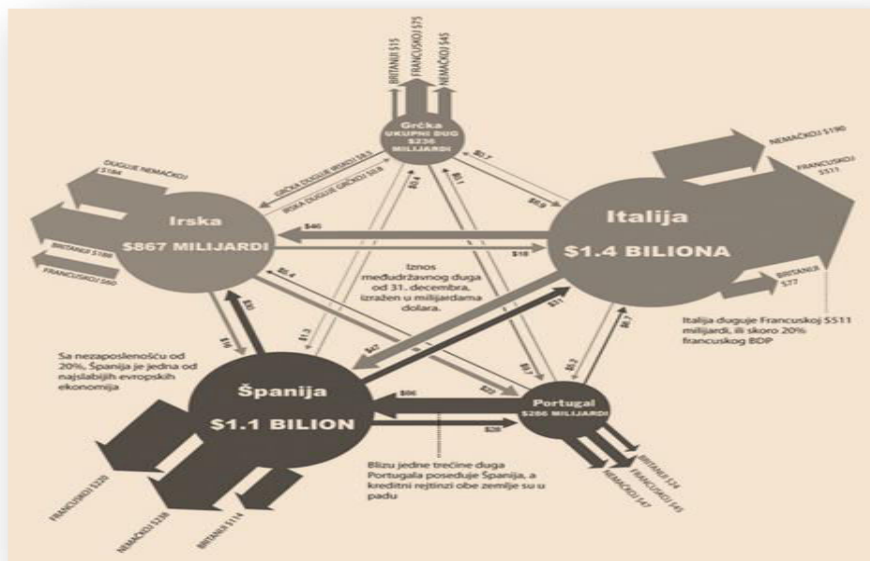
BRITANIJI $15
FRANCUSKOJ $75
NEMAČKOJ $45

Grčka
UKUPNI DUG
$236
MILIJARDI

NEMAČKOJ $190
FRANCUSKOJ $511

DUGUJE NEMAČKOJ $184

GRČKA DUGUJE IRSKOJ $8.5
IRSKA DUGUJE GRČKOJ $0.8

$1.7
$0.4
$1.1
$6.9

Irska
$867 MILIJARDI

Italija
$1.4 BILIONA

BRITANIJI $188
FRANCUSKOJ $60

$46
$18
$1.4

Iznos međudržavnog duga od 31. decembra, izražen u milijardama dolara.

BRITANIJI $77

Italija duguje Francuskoj $511 milijardi, ili skoro 20% francuskog BDP

$30
$16
$13
$47
$31
$22
$2.4
$20
$3.2
$6.7

Sa nezaposlenošću od 20%, Španija je jedna od najslabijih evropskih ekonomija

Španija
$1.1 BILION

$86
$28

Portugal
$286 MILIJARDI

BRITANIJI $24
FRANCUSKOJ $45
NEMAČKOJ $47

Blizu jedne trećine duga Portugala poseduje Španija, a kreditni rejtinzi obe zemlje su u padu

FRANCUSKOJ $220
NEMAČKOJ $238
BRITANIJI $114